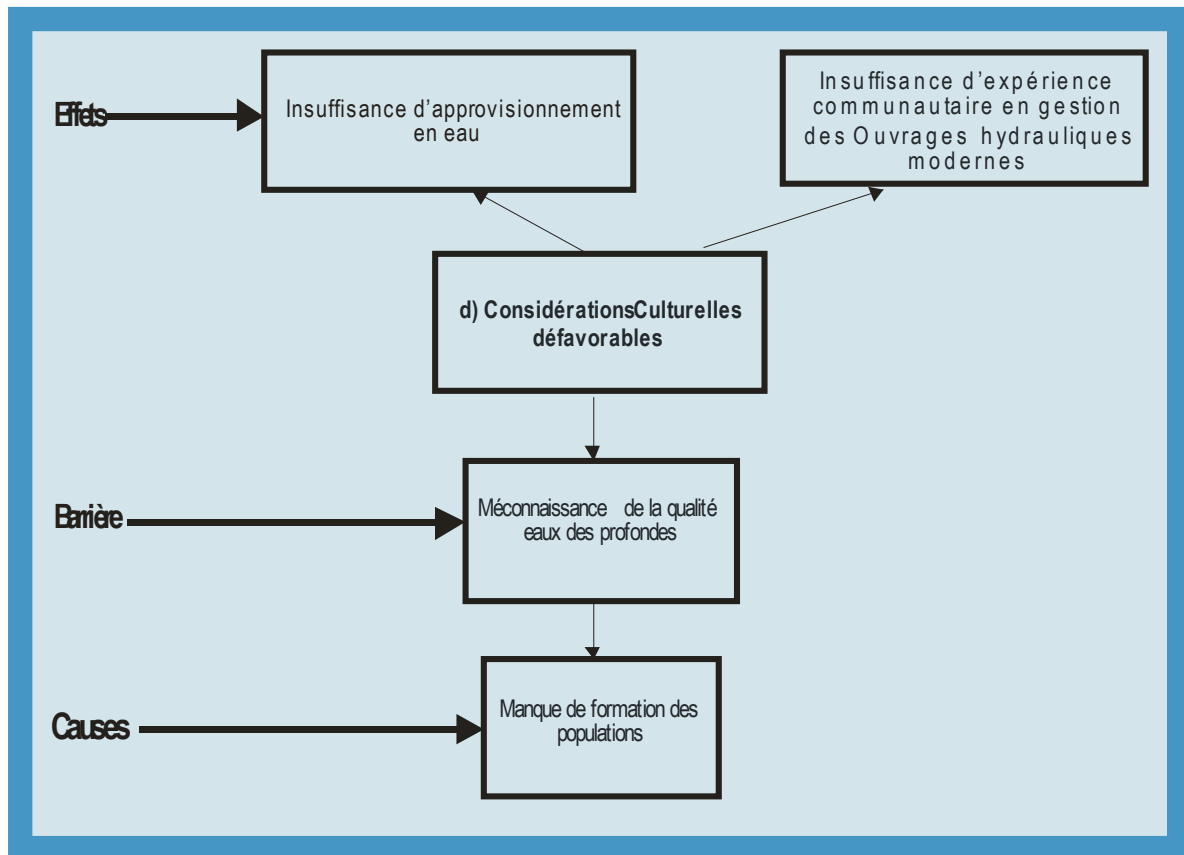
Effets

Insuffisance d'approvisionnement en eau

Insuffisance d'expérience communautaire en gestion des Ouvrages hydrauliques modernes

d) ConsidérationsCulturelles défavorables

Barrière

Méconnaissance de la qualité eaux des profondes

Causes

Manque de formation des populations